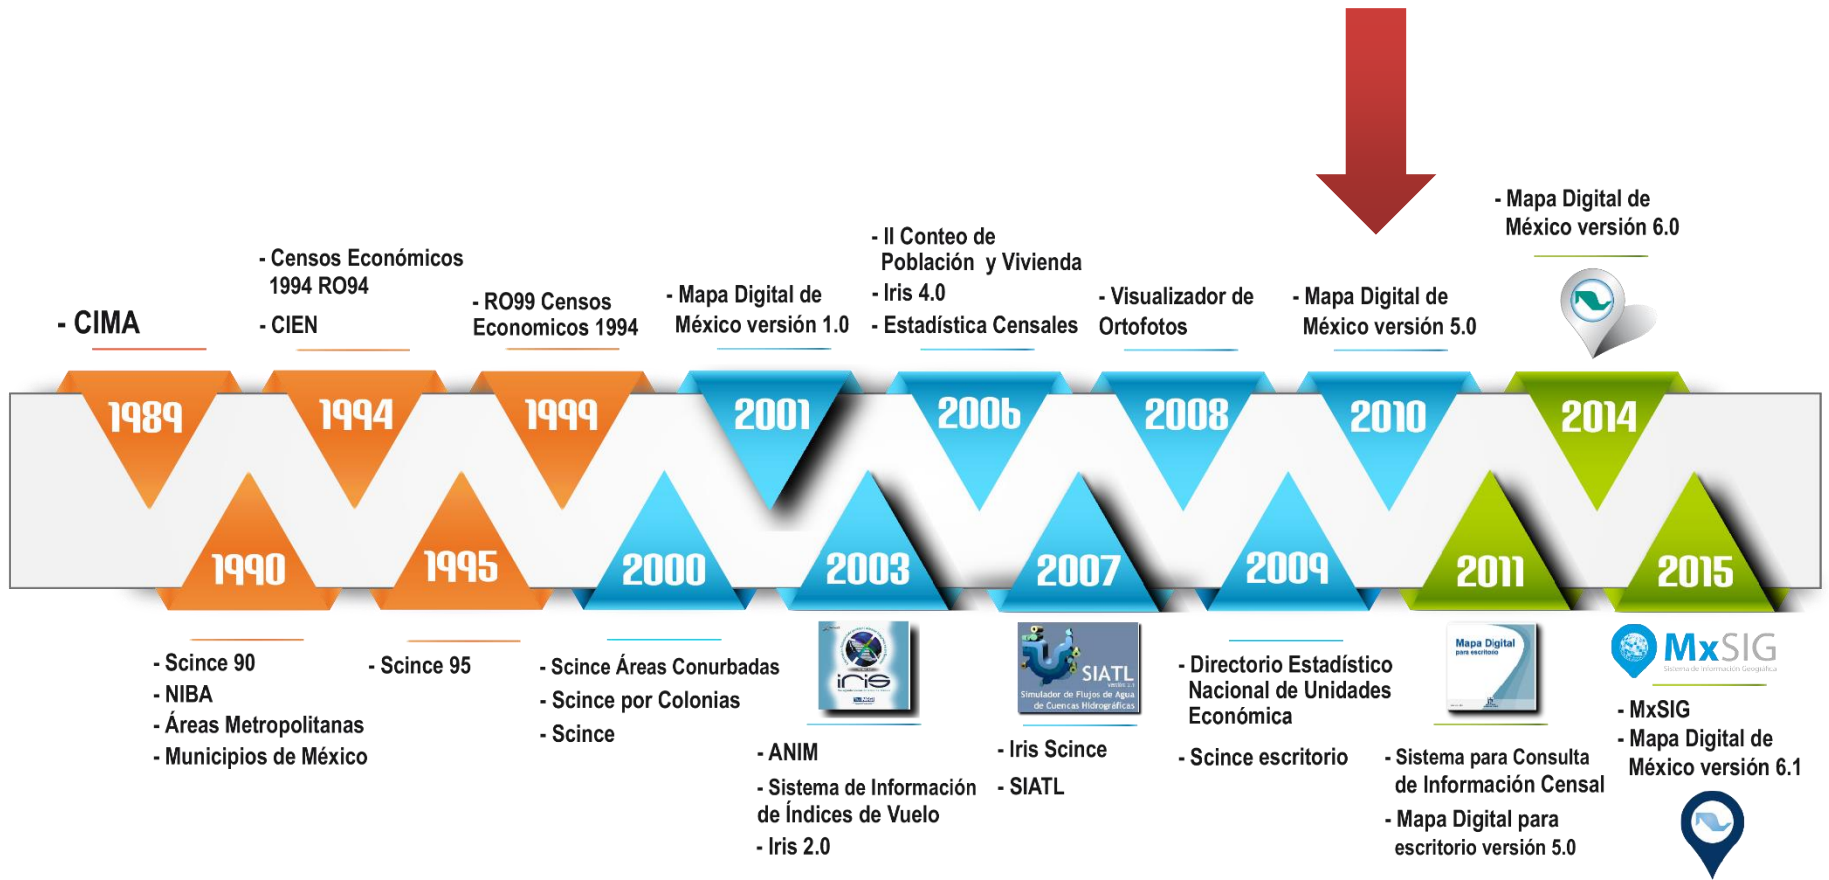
- CIMA

1989

- Censos Económicos 1994 RO94
- CIEN

1994

- RO99 Censos Economicos 1994

1999

- Mapa Digital de México versión 1.0

2001

- II Conteo de Población y Vivienda
- Iris 4.0
- Estadística Censales

2006

- Visualizador de Ortofotos

2008

- Mapa Digital de México versión 5.0

2010

- Mapa Digital de México versión 6.0

2014

1990

- Scince 90
- NIBA
- Áreas Metropolitanas
- Municipios de México

1995

- Scince 95

2000

- Scince Áreas Conurbadas
- Scince por Colonias
- Scince

2003

iris

- ANIM
- Sistema de Información de Índices de Vuelo
- Iris 2.0

2007

SIATL
Simulador de Flujos de Agua de Cuencas Hidrográficas

- Iris Scince
- SIATL

2009

- Directorio Estadístico Nacional de Unidades Económica
- Scince escritorio

2011

Mapa Digital para escritorio

- Sistema para Consulta de Información Censal
- Mapa Digital para escritorio versión 5.0

2015

MxSIG
Sistema de Información Geográfica

- MxSIG
- Mapa Digital de México versión 6.1